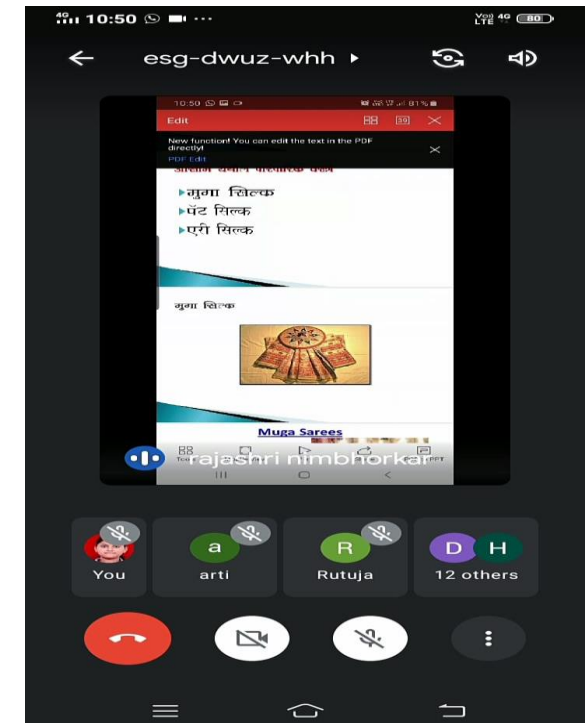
4G 10:50

Vo) 4G LTE 80

esg-dwuz-whh ▸

10:50

81%

Edit

New function! You can edit the text in the PDF directly!

PDF Edit

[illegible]

▸मुगा सिल्क

▸पॅट सिल्क

▸एरी सिल्क

मुगा सिल्क

Muga Sarees

rajashri nimbhorkar

a

R

D H

You

arti

Rutuja

12 others